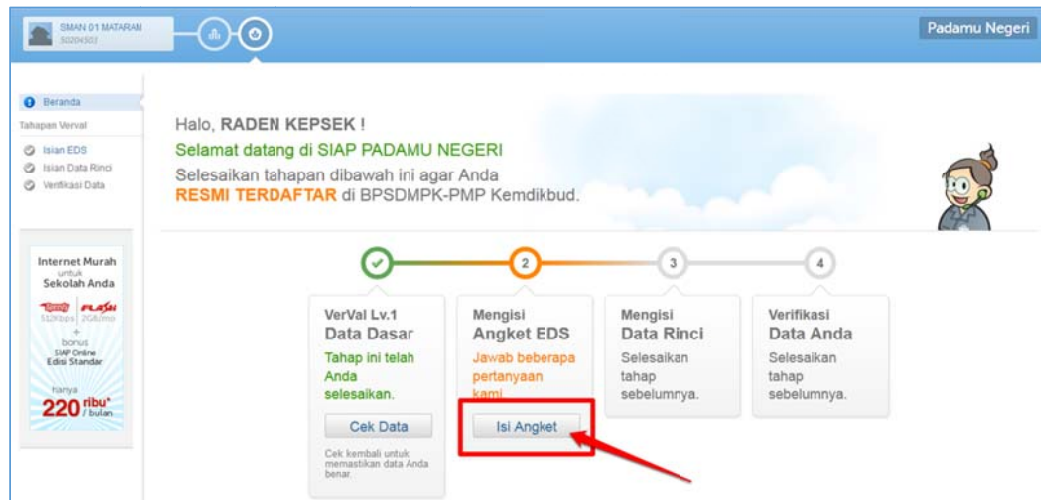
SMAN 01 MATARAM
50204503

Padamu Negeri

Beranda
Tahapan Verval
Isian EDS
Isian Data Rinci
Verifikasi Data

Internet Murah
untuk
Sekolah Anda
Speedy 512Kbps | FLASH 2GB/mo
+
bonus
SIAP Online
Edisi Standar
hanya
220 ribu* / bulan

Halo, RADEN KEPSEK !
Selamat datang di SIAP PADAMU NEGERI
Selesaikan tahapan dibawah ini agar Anda
RESMI TERDAFTAR di BPSDMPK-PMP Kemdikbud.

2
3
4

VerVal Lv.1
Data Dasar
Tahap ini telah Anda selesaikan.
Cek Data
Cek kembali untuk memastikan data Anda benar.

Mengisi
Angket EDS
Jawab beberapa pertanyaan kami.
Isi Angket

Mengisi
Data Rinci
Selesaikan tahap sebelumnya.

Verifikasi
Data Anda
Selesaikan tahap sebelumnya.